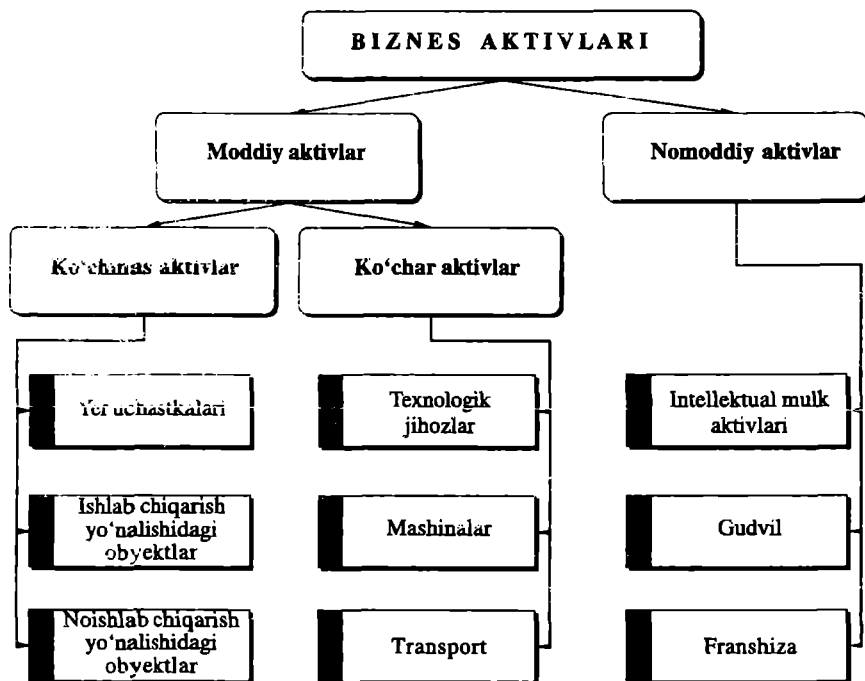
BIZNES AKTIVLARI

Moddiy aktivlar

Nomoddiy aktivlar

Ko'chmas aktivlar

Ko'char aktivlar

Yer uchastkalari

Ishlab chiqarish yo'nalishidagi obyektlar

Noishlab chiqarish yo'nalishidagi obyektlar

Texnologik jihozlar

Mashinalar

Transport

Intellektual mulk aktivlari

Gudvil

Franshiza